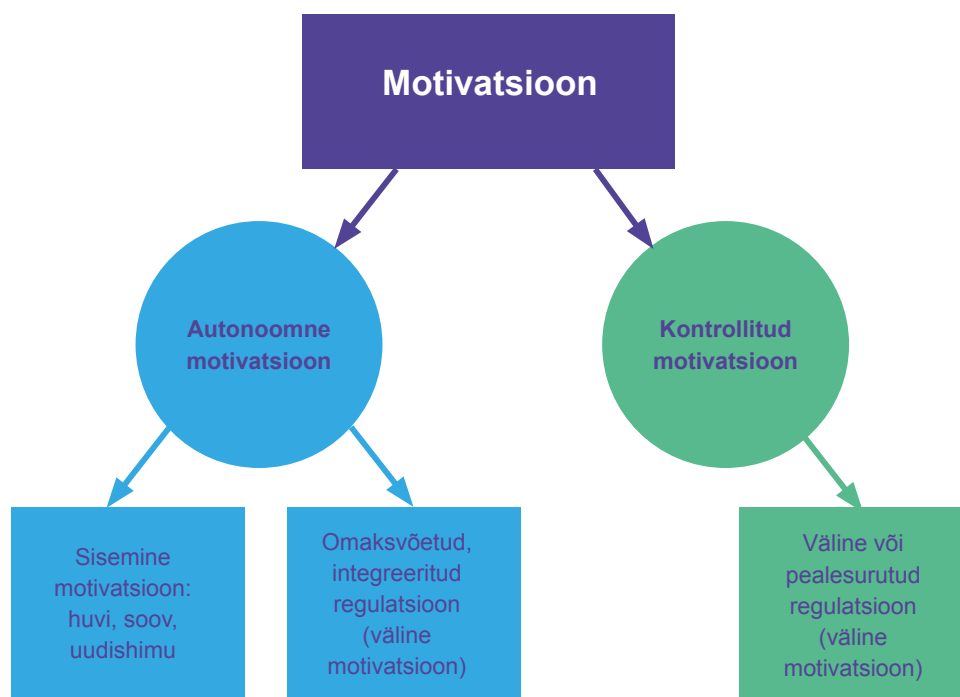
Motivatsioon

Autonoomne motivatsioon

Kontrollitud motivatsioon

Sisemine motivatsioon: huvi, soov, uudishimu

Omaksvõetud, integreeritud regulatsioon (väline motivatsioon)

Väline või pealesurutud regulatsioon (väline motivatsioon)